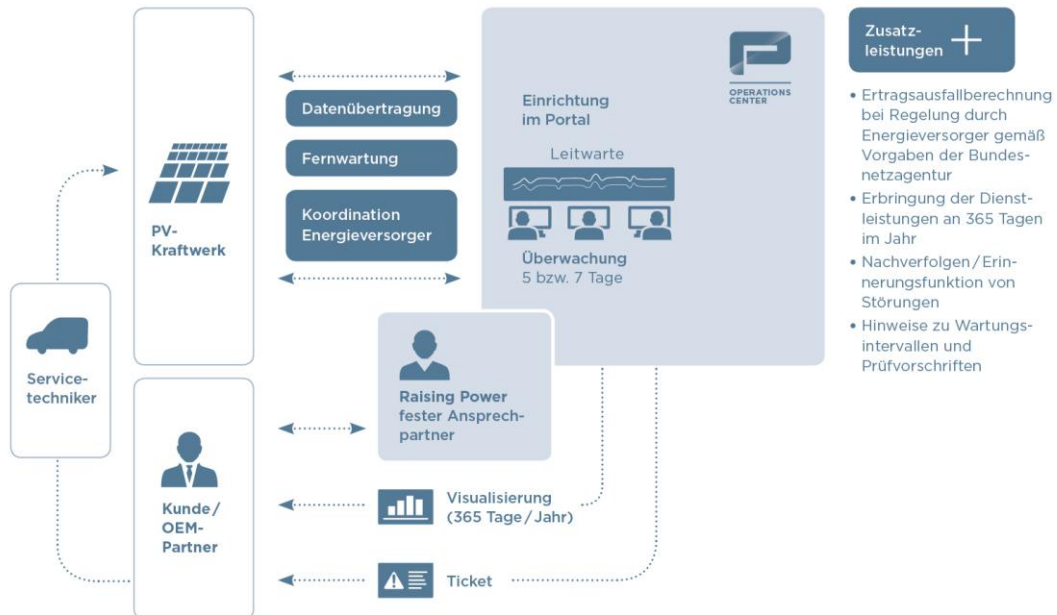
PV-Kraftwerk

Datenübertragung

Fernwartung

Koordination Energieversorger

OPERATIONS CENTER

Einrichtung im Portal

Leitwarte

Überwachung 5 bzw. 7 Tage

Zusatzleistungen +

• Ertragsausfallberechnung bei Regelung durch Energieversorger gemäß Vorgaben der Bundesnetzagentur
• Erbringung der Dienstleistungen an 365 Tagen im Jahr
• Nachverfolgen / Erinnerungsfunktion von Störungen
• Hinweise zu Wartungsintervallen und Prüfvorschriften

Servicetechniker

Raising Power fester Ansprechpartner

Kunde / OEM-Partner

Visualisierung (365 Tage / Jahr)

Ticket